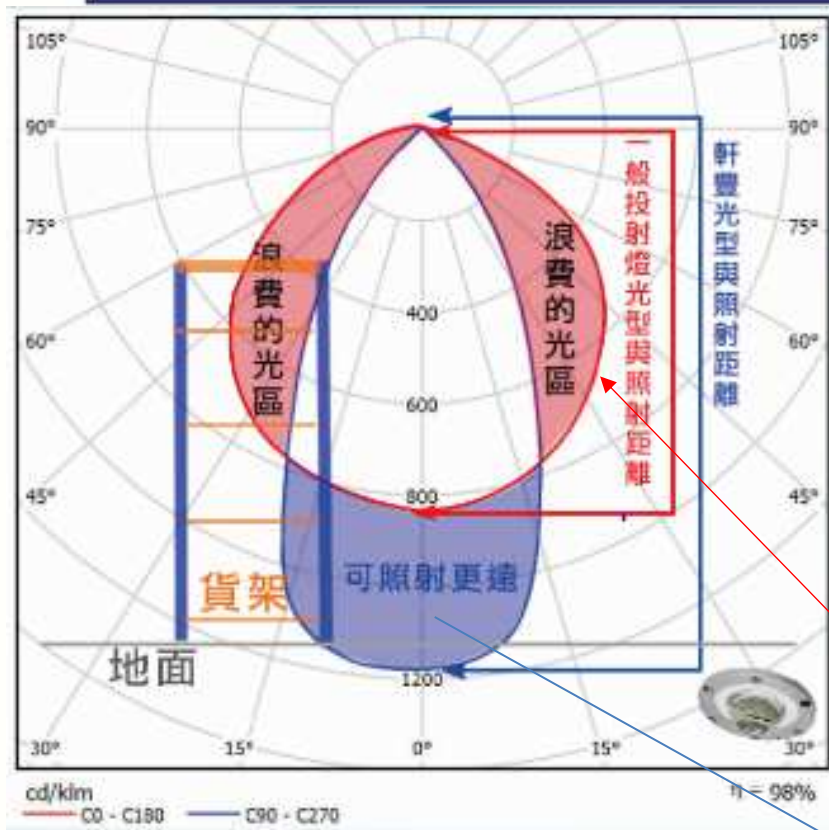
105°
105°
90°
90°
75°
75°
60°
60°
45°
45°
30°
15°
0°
15°
30°

400
600
800
1200

浪費的光區
浪費的光區
一般投射燈光型與照射距離
軒豐光型與照射距離
貨架
可照射更遠
地面

cd/klm
C0 - C180
C90 - C270
η = 98%